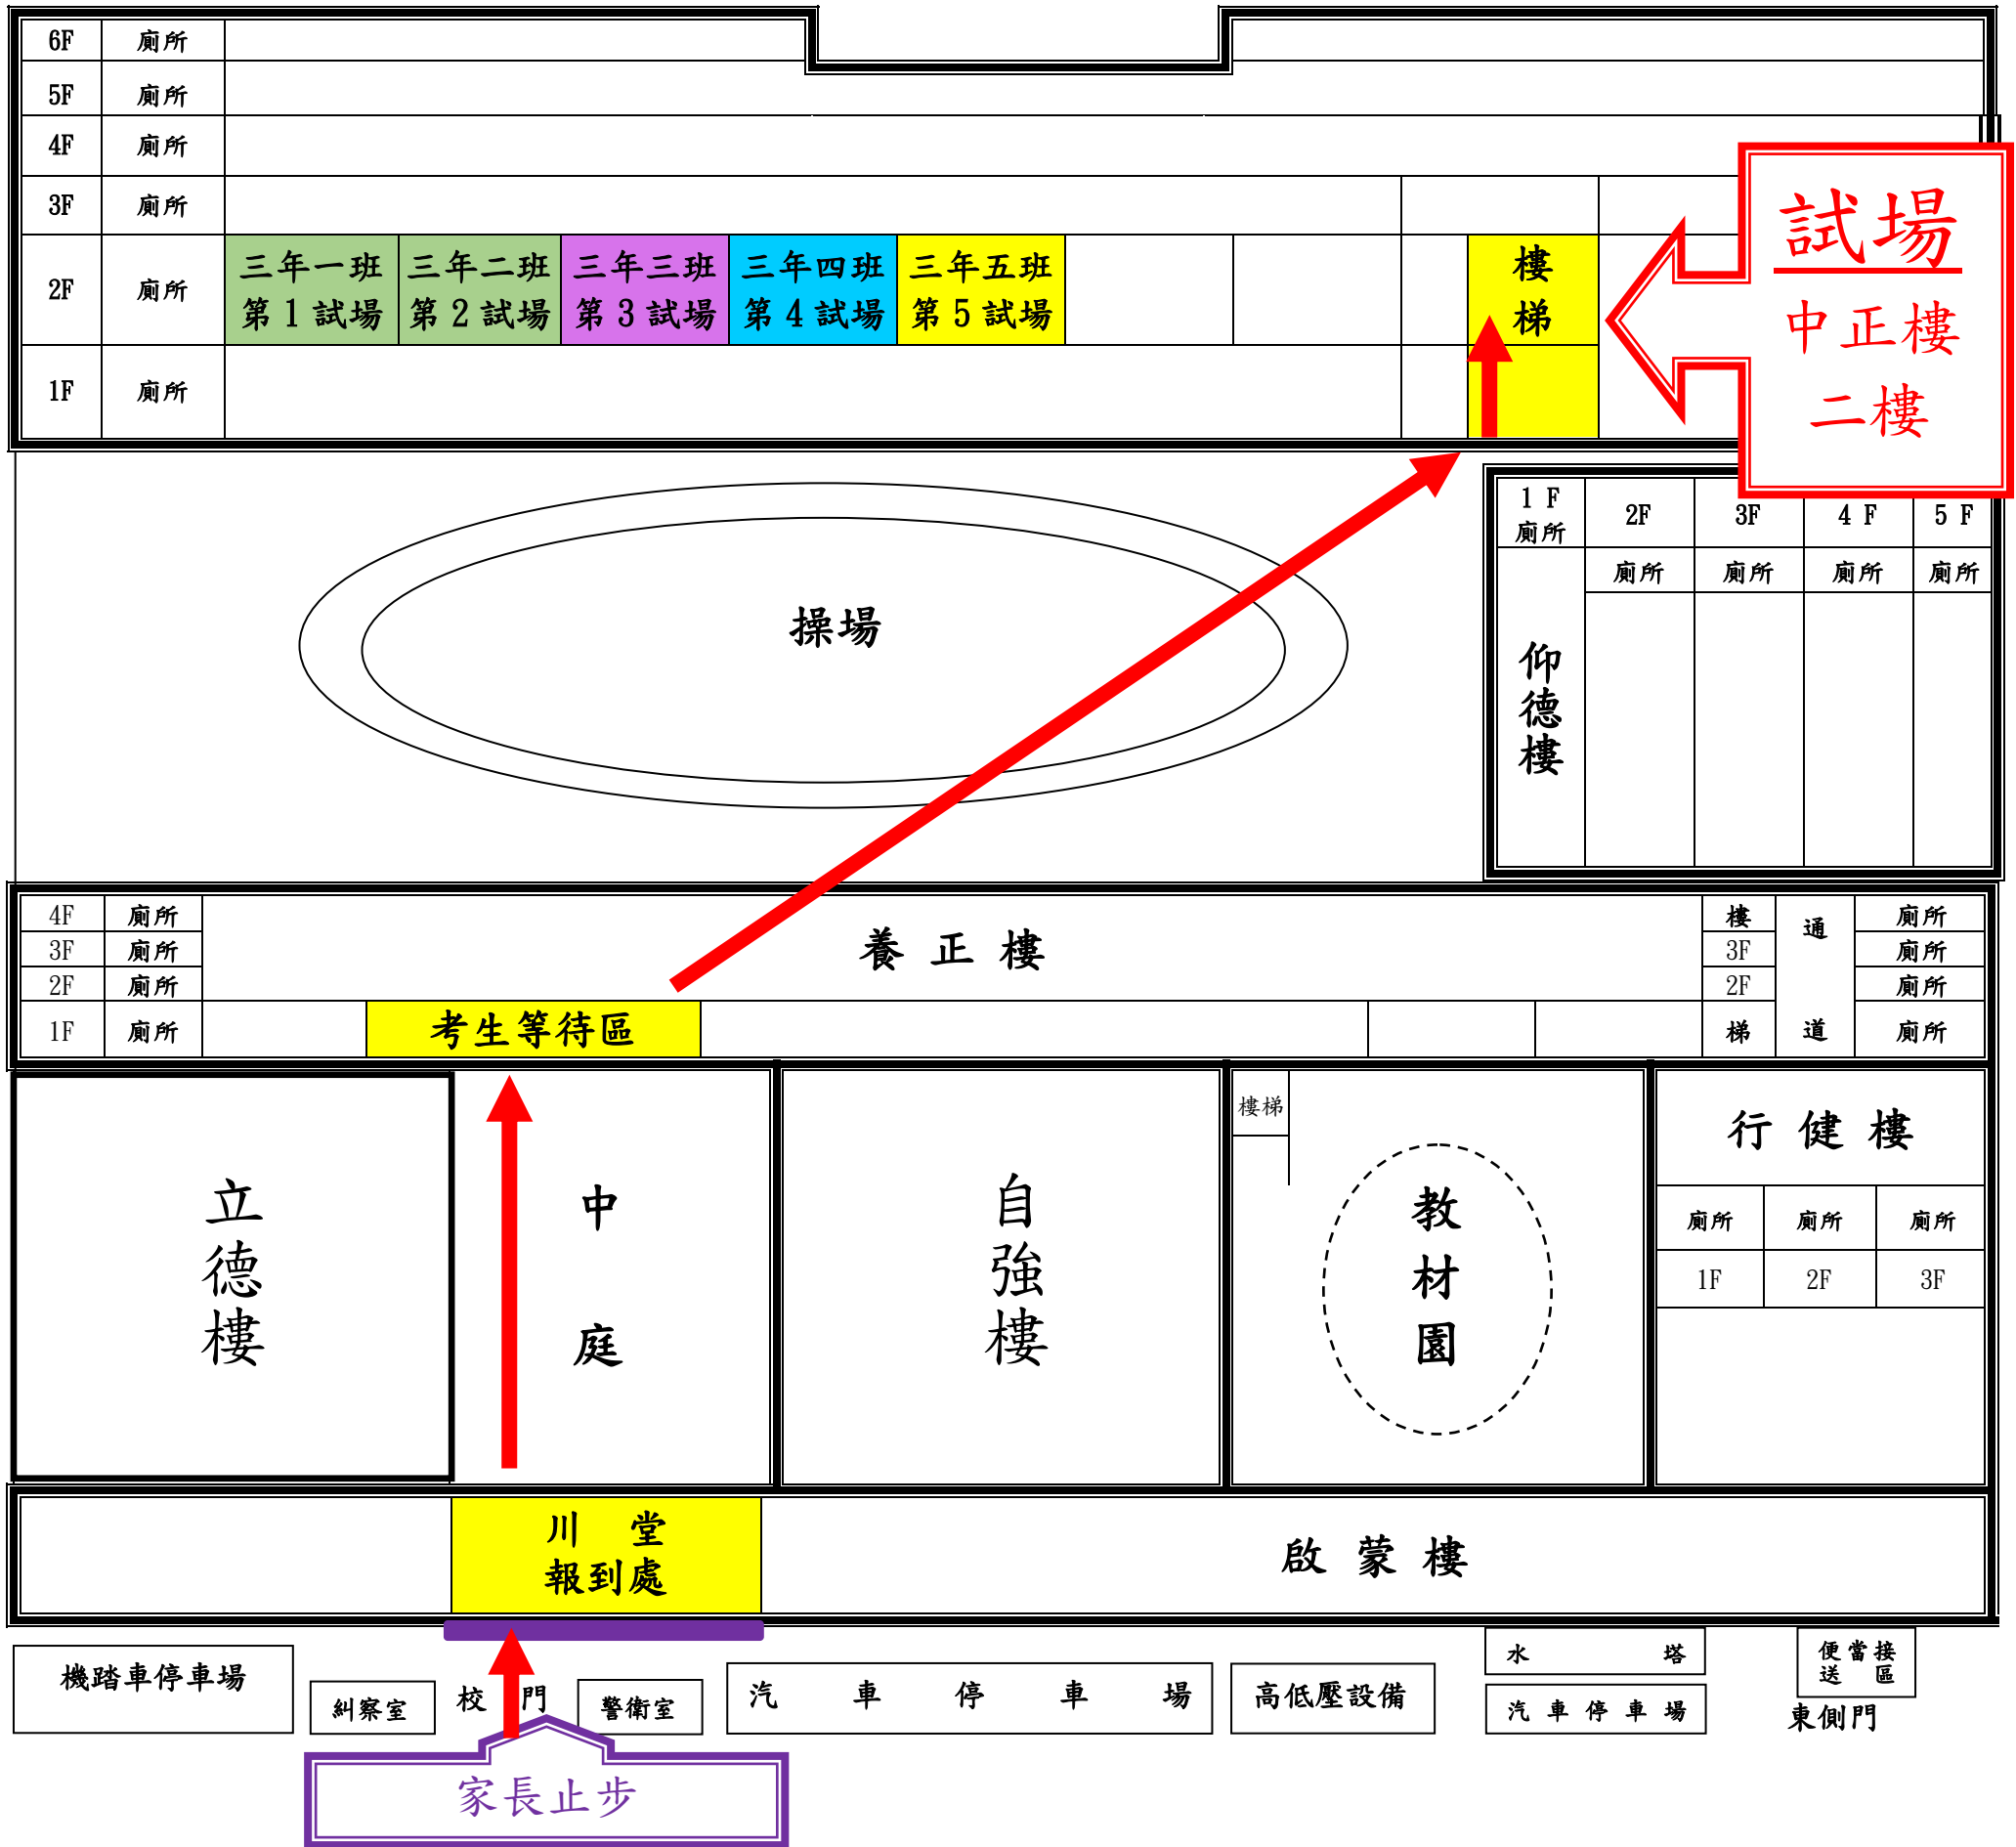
6F 廁所
5F 廁所
4F 廁所
3F 廁所
2F 廁所
三年一班 第 1 試場
三年二班 第 2 試場
三年三班 第 3 試場
三年四班 第 4 試場
三年五班 第 5 試場
樓梯
1F 廁所

試場
中正樓
二樓

操場

1 F 廁所
2F 廁所
3F 廁所
4 F 廁所
5 F 廁所
仰德樓

4F 廁所
3F 廁所
2F 廁所
1F 廁所
養 正 樓
考生等待區
樓 3F 2F 梯
通 道
廁所
廁所
廁所
廁所

立德樓
中 庭
自強樓
樓梯
教材園
行 健 樓
廁所 廁所 廁所
1F 2F 3F

川 堂
報到處
啟 蒙 樓

機踏車停車場
糾察室
校 門
警衛室
汽 車 停 車 場
高低壓設備
水 塔
汽 車 停 車 場
便當接送區
東側門
家長止步